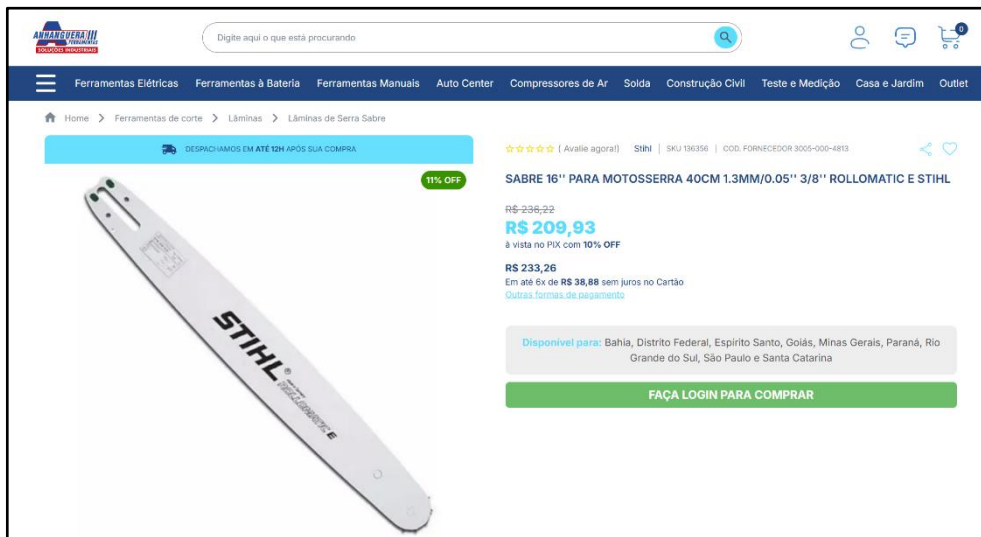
ANHANGUERA FERRAMENTAS
SOLUÇÕES INDUSTRIAIS

Digite aqui o que está procurando

0

Ferramentas Elétricas  Ferramentas à Bateria  Ferramentas Manuais  Auto Center  Compressores de Ar  Solda  Construção Civil  Teste e Medição  Casa e Jardim  Outlet

Home > Ferramentas de corte > Lâminas > Lâminas de Serra Sabre

DESPACHAMOS EM ATÉ 12H APÓS SUA COMPRA

11% OFF

STIHL

ROLLOMATIC E

(Avalie agora!)  Stihl | SKU 136356 | COD. FORNECEDOR 3005-000-4813

SABRE 16'' PARA MOTOSSERRA 40CM 1.3MM/0.05'' 3/8'' ROLLOMATIC E STIHL

R$ 236,22
R$ 209,93
à vista no PIX com 10% OFF

R$ 233,26
Em até 6x de R$ 38,88 sem juros no Cartão
Outras formas de pagamento

Disponível para: Bahia, Distrito Federal, Espírito Santo, Goiás, Minas Gerais, Paraná, Rio Grande do Sul, São Paulo e Santa Catarina

FAÇA LOGIN PARA COMPRAR